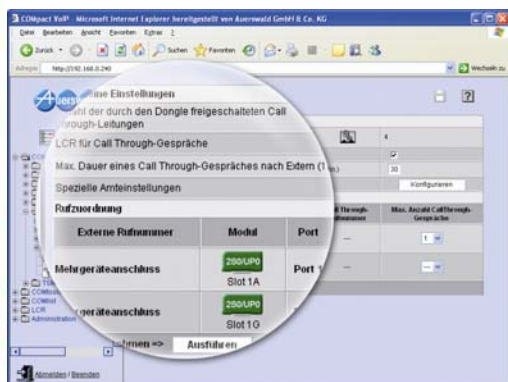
COMpact VoIP - Microsoft Internet Explorer bereitgestellt von Auerswald GmbH & Co. KG

Datei Bearbeiten Ansicht Favoriten Extras ?

Zurück Suchen Favoriten

Adresse http://192.168.0.240 Wechseln zu

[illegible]eine Einstellungen

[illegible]ahl der durch den Dongle freigeschalteten Call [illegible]rough-Leitungen

LCR für Call Through-Gespräche

Max. Dauer eines Call Through-Gespräches nach Extern ([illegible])

Spezielle Amteinstellungen

Rufzuordnung

| Externe Rufnummer | Modul | Port | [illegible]all Through-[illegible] | Max. Anzahl CallThrough-Gespräche |
|---|---|---|---|---|
| Mehrgeräteanschluss | 2S0/UP0 Slot 1A | Port 1 | — | 1 |
| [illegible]geräteanschluss | 2S0/UP0 Slot 1G | | — | — |

4

30

Konfigurieren

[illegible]hmen => Ausführen

COMtool
LCR
Administration

Abmelden / Beenden